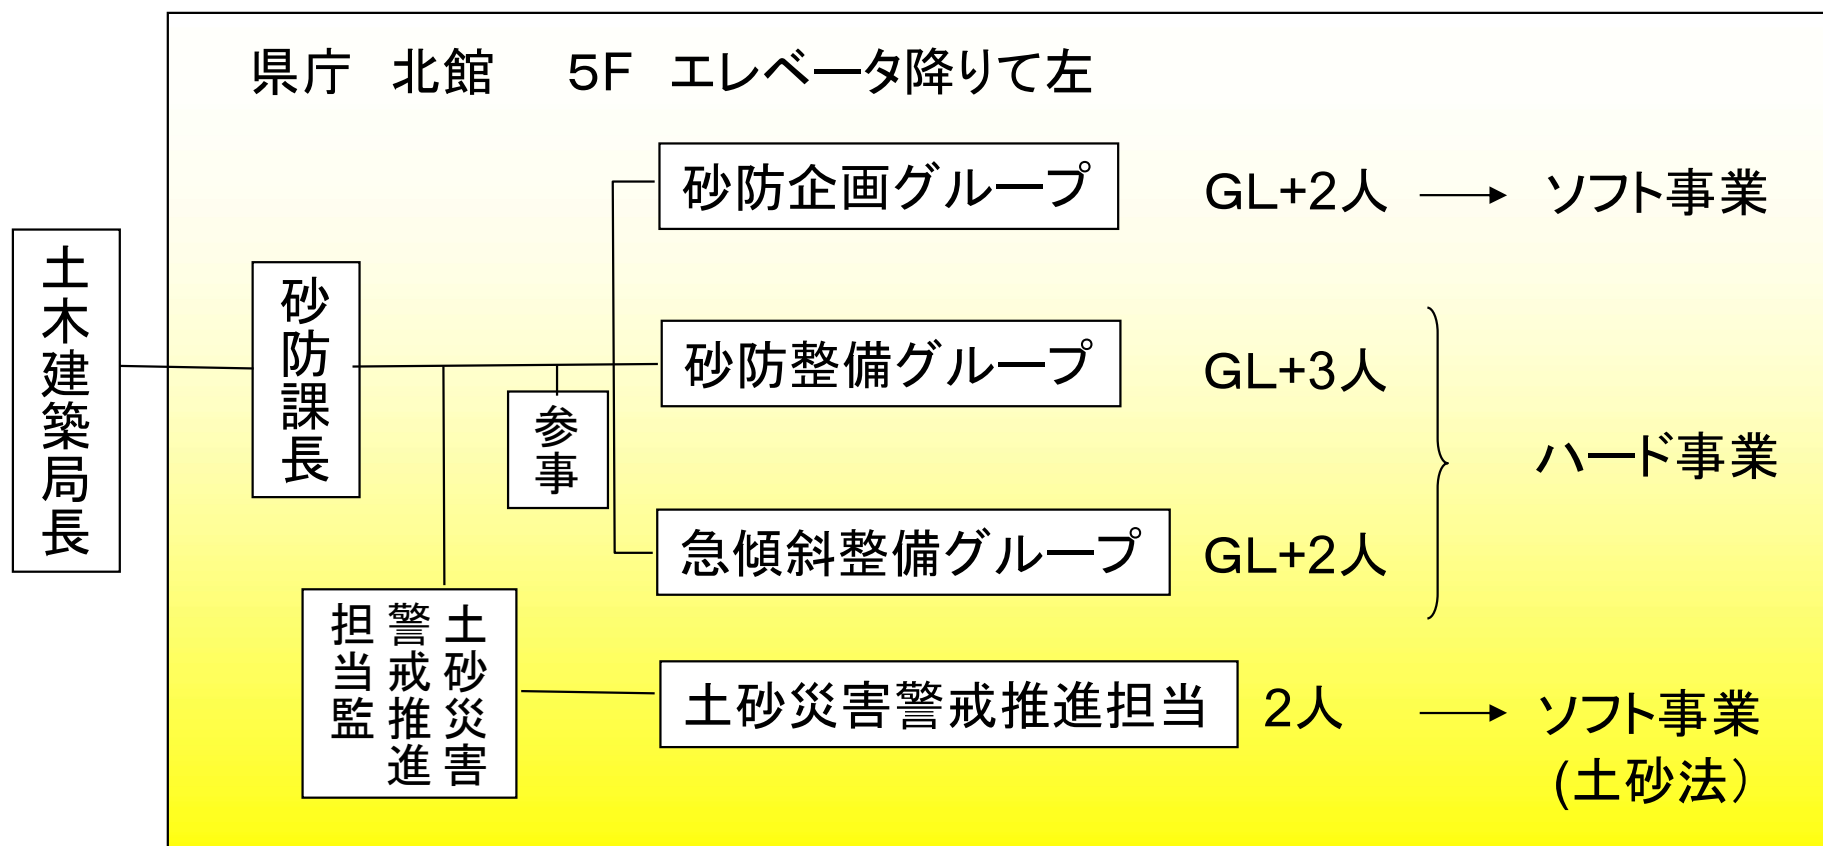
県庁　北館　5F　エレベータ降りて左

土木建築局長

砂防課長

参事

土砂災害警戒推進担当監

砂防企画グループ　GL+2人 → ソフト事業

砂防整備グループ　GL+3人

急傾斜整備グループ　GL+2人

ハード事業

土砂災害警戒推進担当　2人 → ソフト事業（土砂法）